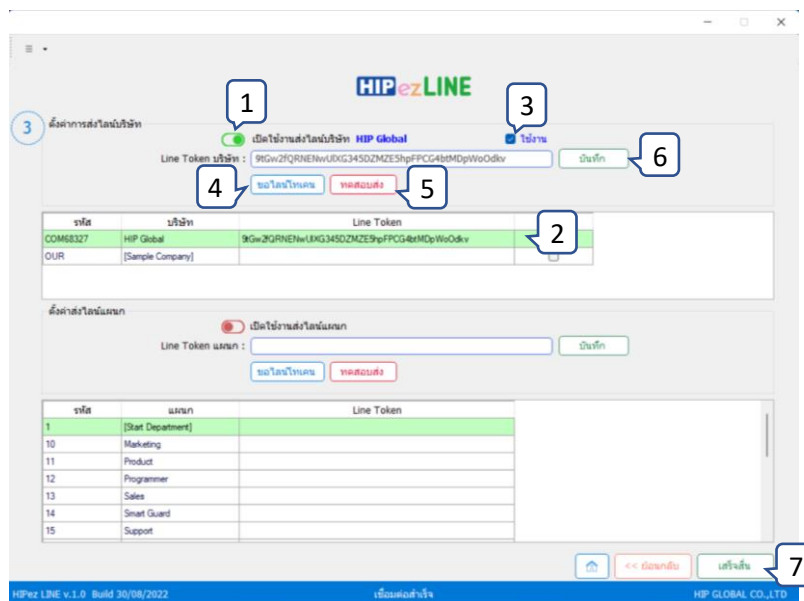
HIP ezLINE

3

ตั้งค่าการส่งไลน์บริษัท

1

เปิดใช้งานส่งไลน์บริษัท HIP Global

3

ใช้งาน

Line Token บริษัท : 9tGw2fQRNENwUlXG345DZMZE5hpFPCG4btMDpWoOdkv

บันทึก

6

4

ขอไลน์โทเคน

ทดสอบส่ง

5

| รหัส | บริษัท | Line Token | |
|---|---|---|---|
| COM68327 | HIP Global | 9tGw2fQRNENwUlXG345DZMZE5hpFPCG4btMDpWoOdkv | |
| OUR | [Sample Company] | | |

2

ตั้งค่าส่งไลน์แผนก

เปิดใช้งานส่งไลน์แผนก

Line Token แผนก :

บันทึก

ขอไลน์โทเคน

ทดสอบส่ง

| รหัส | แผนก | Line Token |
|---|---|---|
| 1 | [Start Department] | |
| 10 | Marketing | |
| 11 | Product | |
| 12 | Programmer | |
| 13 | Sales | |
| 14 | Smart Guard | |
| 15 | Support | |

<< ย้อนกลับ

เสร็จสิ้น

7

HIPez LINE v.1.0 Build 30/08/2022

เชื่อมต่อสำเร็จ

HIP GLOBAL CO.,LTD